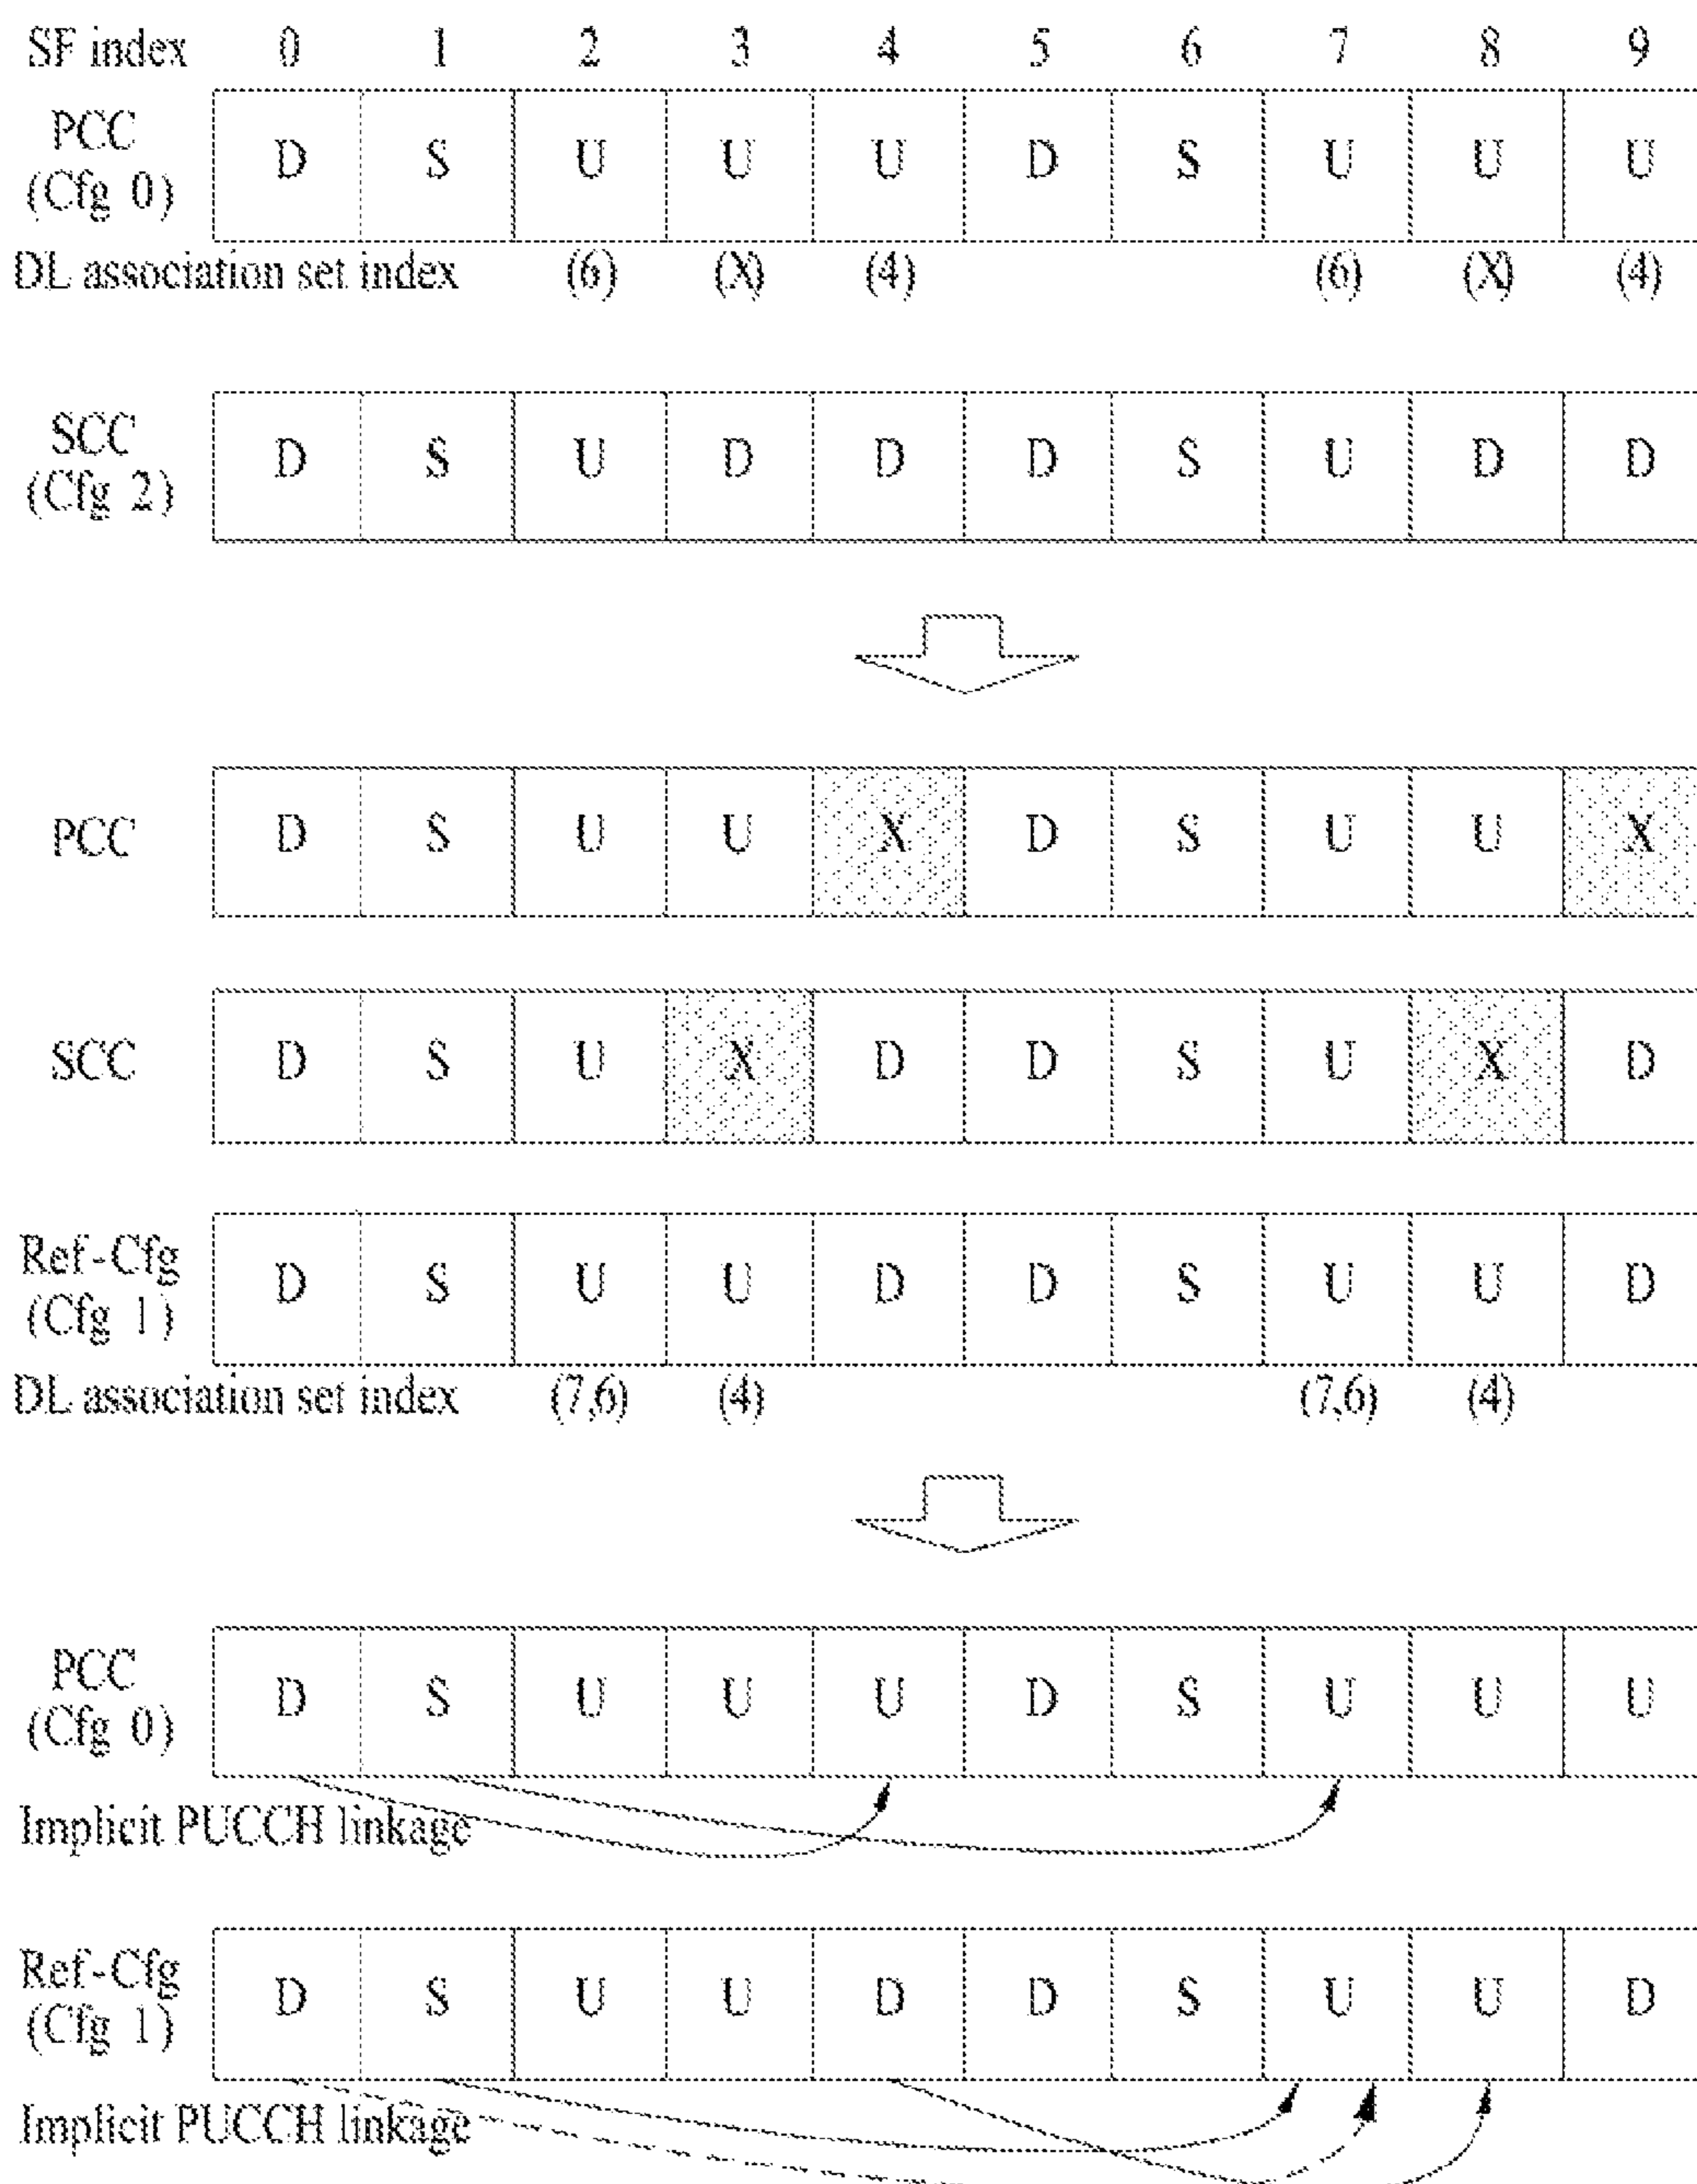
| SF index | 0 | 1 | 2 | 3 | 4 | 5 | 6 | 7 | 8 | 9 |
|---|---|---|---|---|---|---|---|---|---|---|
| PCC (Cfg 0) | D | S | U | U | U | D | S | U | U | U |
| DL association set index | | | (6) | (X) | (4) | | | (6) | (X) | (4) |

| SCC (Cfg 2) | D | S | U | D | D | D | S | U | D | D |
|---|---|---|---|---|---|---|---|---|---|---|

| PCC | D | S | U | U | X | D | S | U | U | X |
|---|---|---|---|---|---|---|---|---|---|---|
| SCC | D | S | U | X | D | D | S | U | X | D |
| Ref-Cfg (Cfg 1) | D | S | U | U | D | D | S | U | U | D |
| DL association set index | | | (7,6) | (4) | | | | (7,6) | (4) | |

| PCC (Cfg 0) | D | S | U | U | U | D | S | U | U | U |
|---|---|---|---|---|---|---|---|---|---|---|

Implicit PUCCH linkage

| Ref-Cfg (Cfg 1) | D | S | U | U | D | D | S | U | U | D |
|---|---|---|---|---|---|---|---|---|---|---|

Implicit PUCCH linkage